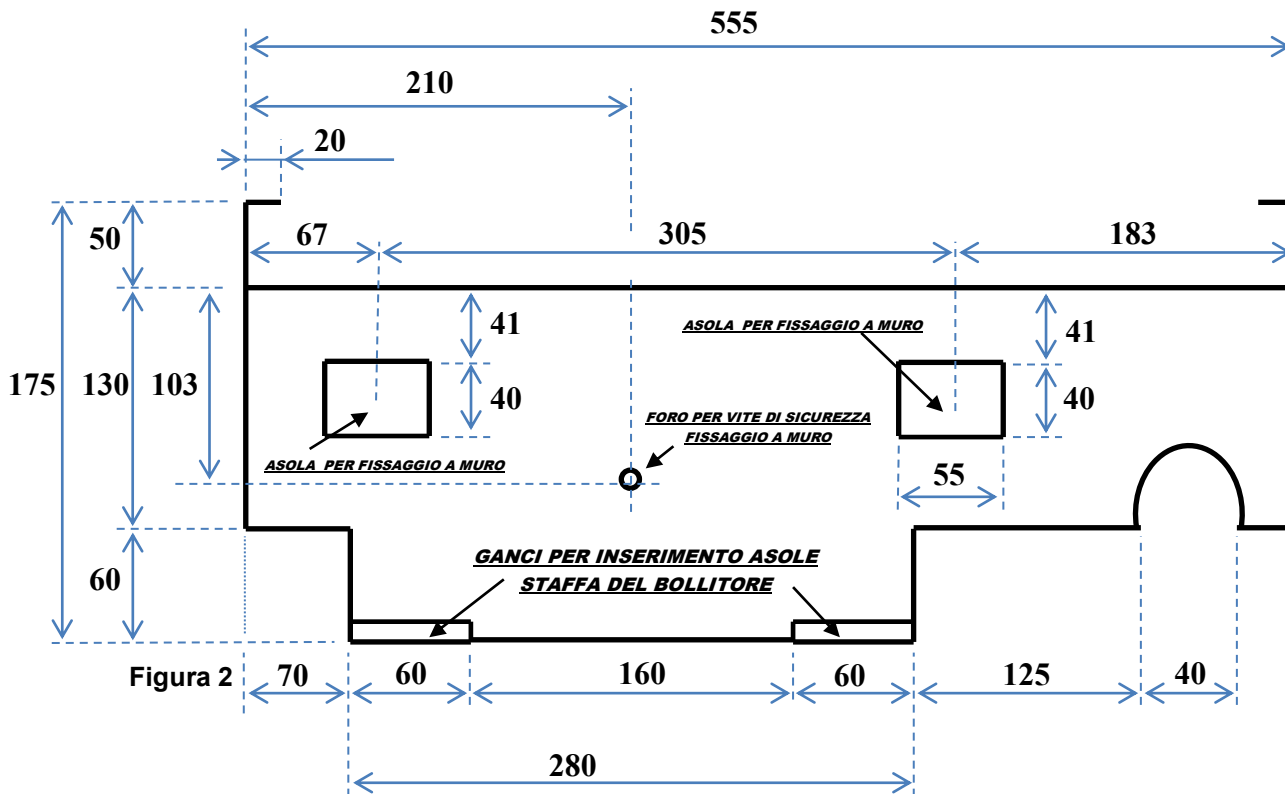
555

210

20

50

67

305

183

41

ASOLA PER FISSAGGIO A MURO

41

175

130

103

40

40

FORO PER VITE DI SICUREZZA FISSAGGIO A MURO

ASOLA PER FISSAGGIO A MURO

55

GANCI PER INSERIMENTO ASOLE STAFFA DEL BOLLITORE

60

Figura 2

70

60

160

60

125

40

280